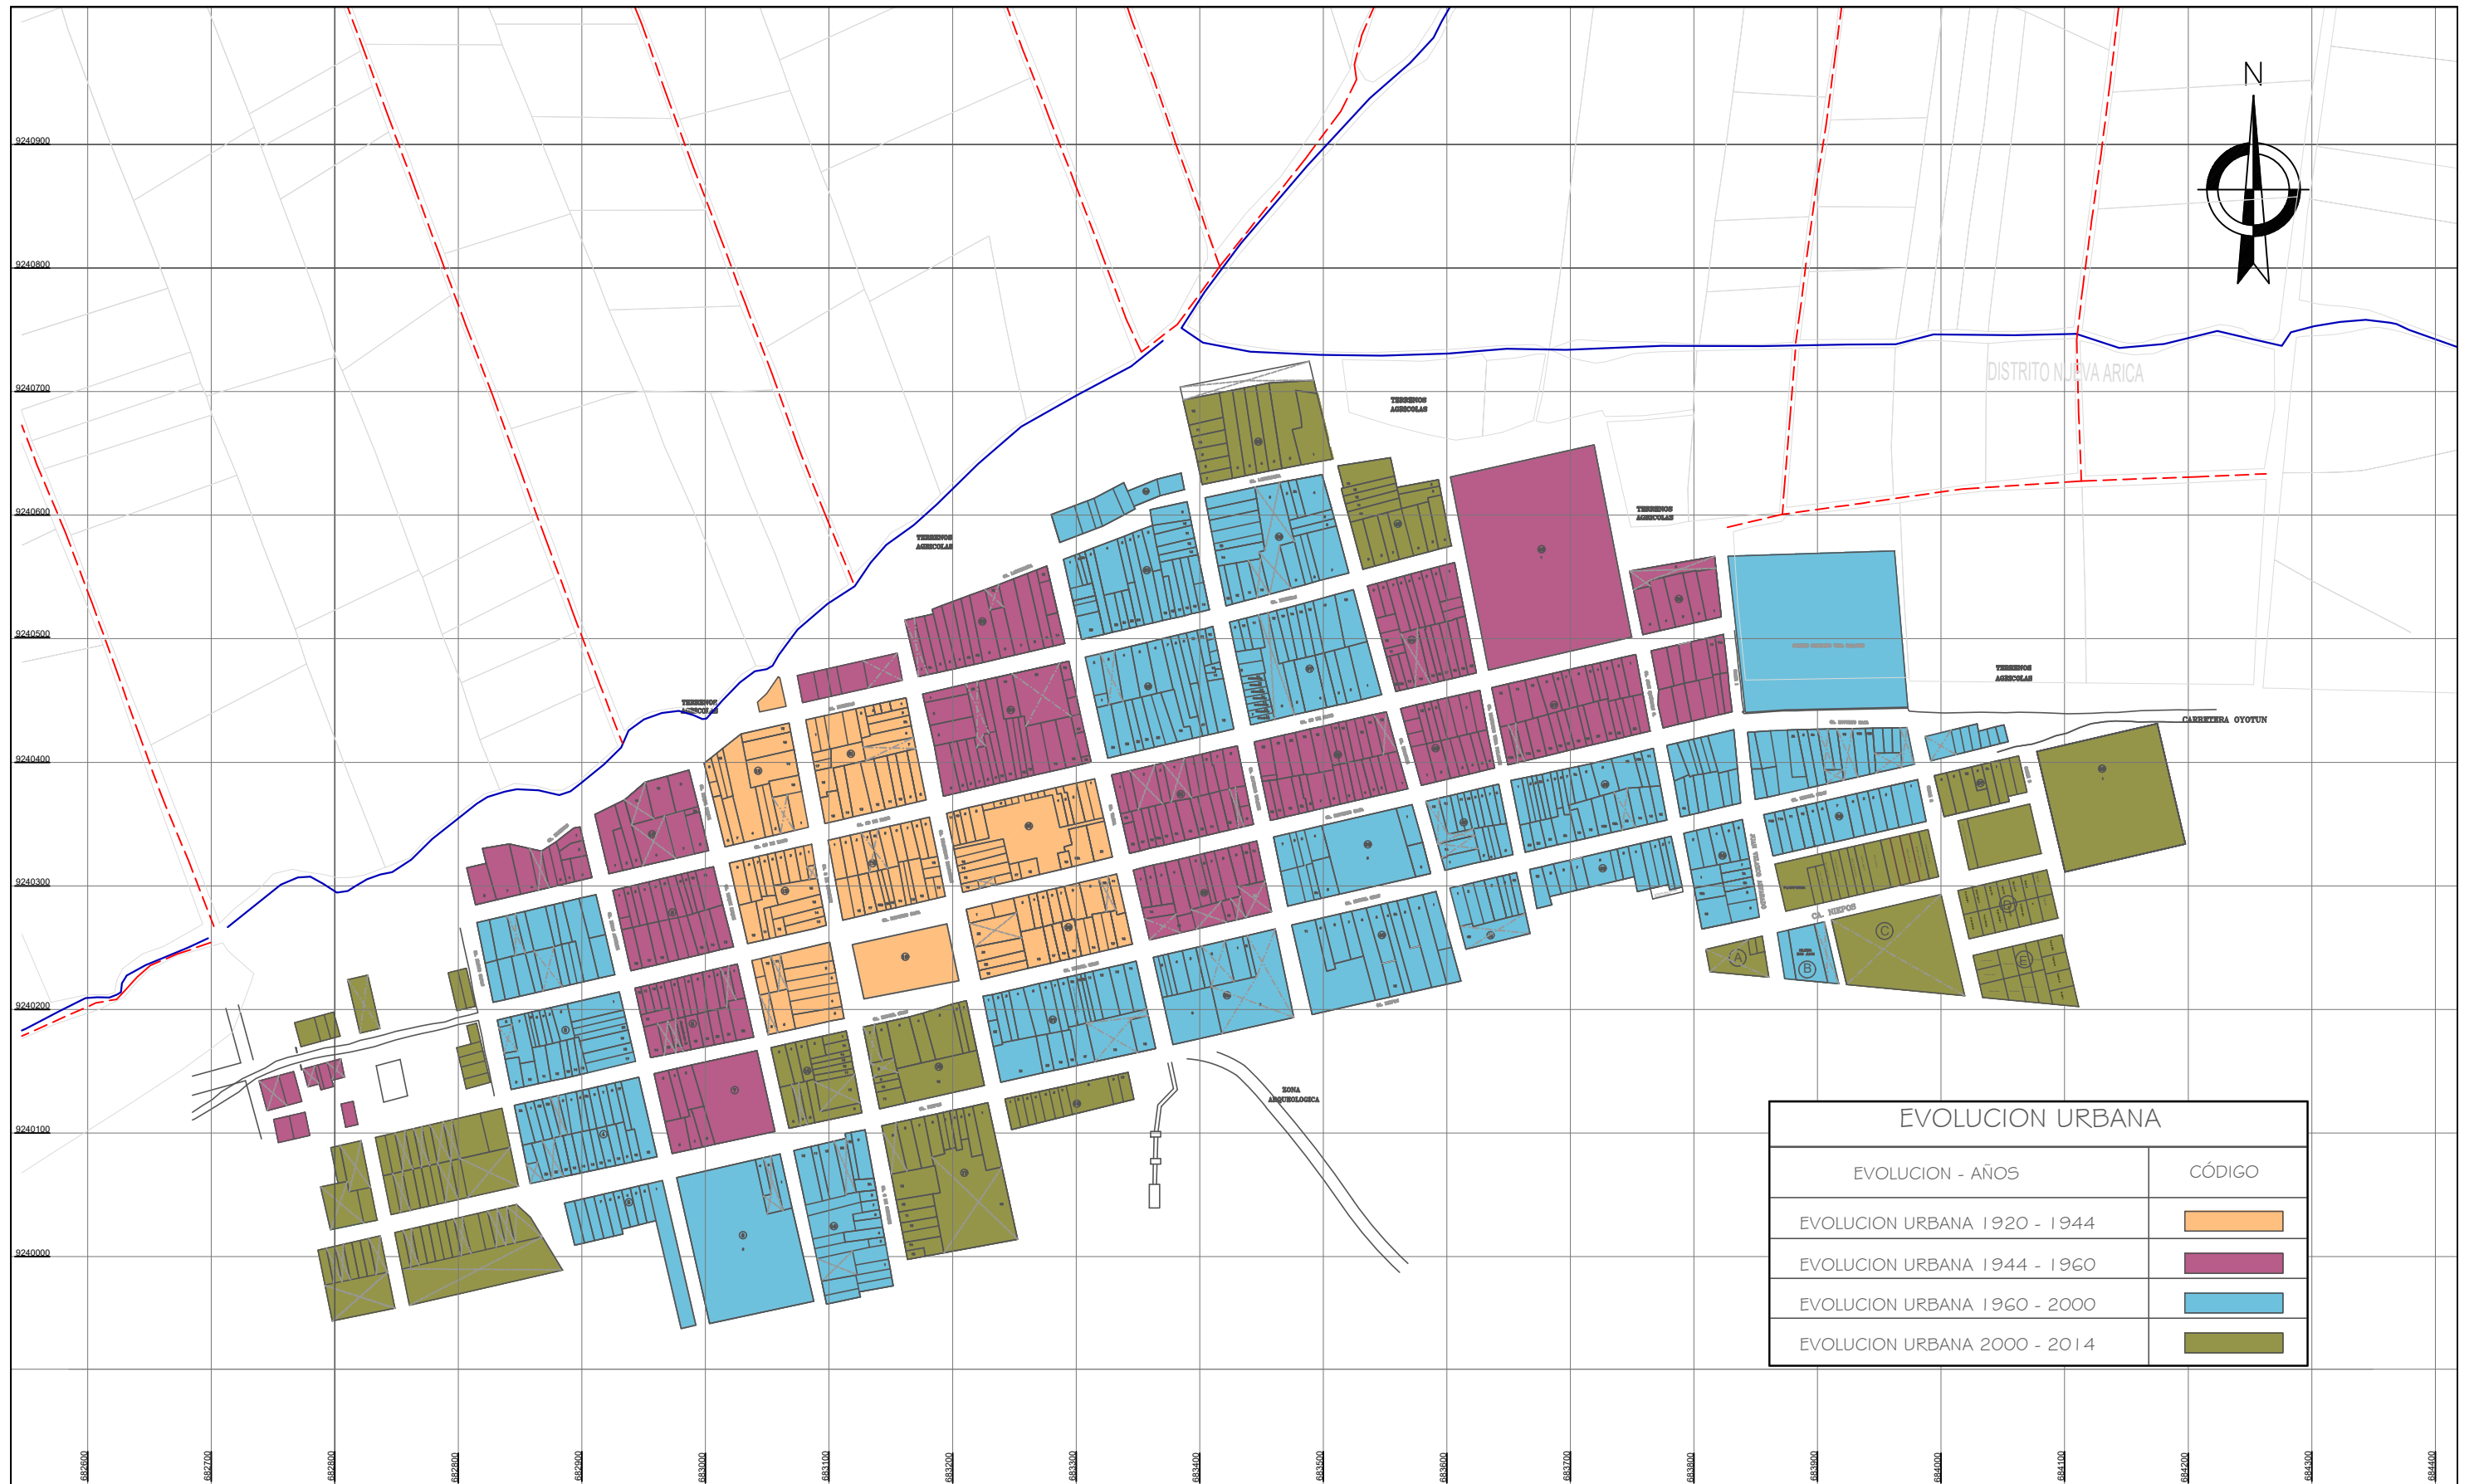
N

9240900
9240800
9240700
9240600
9240500
9240400
9240300
9240200
9240100
9240000

DISTRITO NUEVA ARICA

TERRENOS AGRICOLAS
TERRENOS AGRICOLAS
TERRENOS AGRICOLAS
TERRENOS AGRICOLAS
TERRENOS AGRICOLAS

CARRETERA OYOTUN

CA. NIEPOS

ZONA ARQUEOLOGICA

A
B
C
D
E

| EVOLUCION URBANA | |
|---|---|
| EVOLUCION - AÑOS | CÓDIGO |
| EVOLUCION URBANA 1920 - 1944 | |
| EVOLUCION URBANA 1944 - 1960 | |
| EVOLUCION URBANA 1960 - 2000 | |
| EVOLUCION URBANA 2000 - 2014 | |

682600
682700
682800
682800
682900
683000
683100
683200
683300
683400
683500
683600
683700
683800
683900
684000
684100
684200
684300
684400